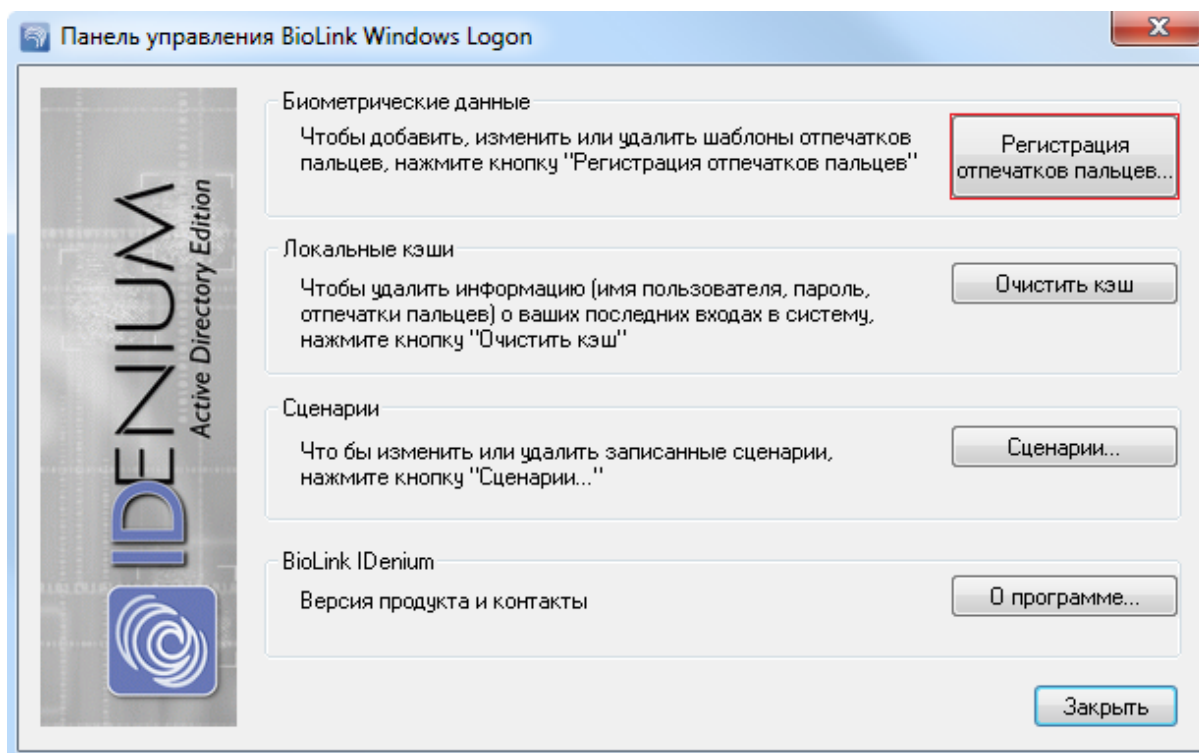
Панель управления BioLink Windows Logon

IDENIUM
Active Directory Edition

Биометрические данные

Чтобы добавить, изменить или удалить шаблоны отпечатков пальцев, нажмите кнопку "Регистрация отпечатков пальцев"

Регистрация отпечатков пальцев...

Локальные кэши

Чтобы удалить информацию (имя пользователя, пароль, отпечатки пальцев) о ваших последних входах в систему, нажмите кнопку "Очистить кэш"

Очистить кэш

Сценарии

Что бы изменить или удалить записанные сценарии, нажмите кнопку "Сценарии..."

Сценарии...

BioLink IDenium

Версия продукта и контакты

О программе...

Закрыть